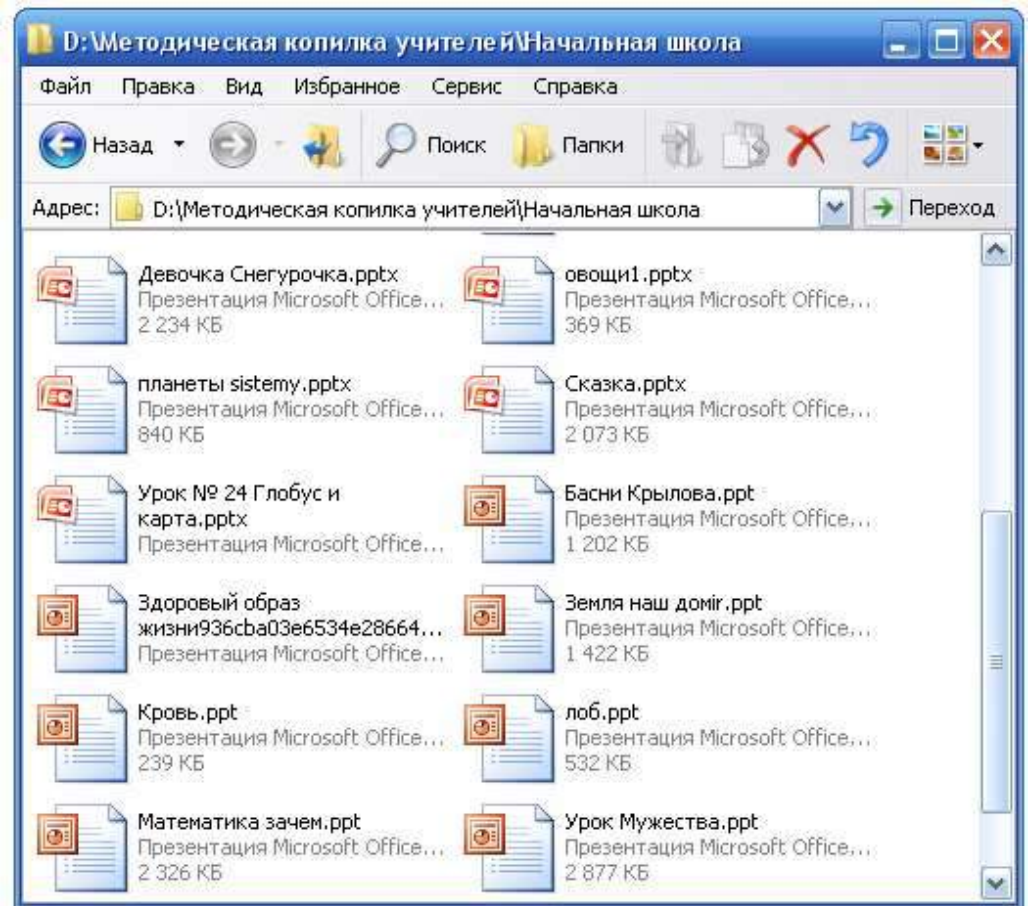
D:\Методическая копилка учителей\Начальная школа

Файл Правка Вид Избранное Сервис Справка

Назад Поиск Папки

Адрес: D:\Методическая копилка учителей\Начальная школа Переход

Девочка Снегурочка.pptx
Презентация Microsoft Office...
2 234 КБ

овощи1.pptx
Презентация Microsoft Office...
369 КБ

планеты sistemy.pptx
Презентация Microsoft Office...
840 КБ

Сказка.pptx
Презентация Microsoft Office...
2 073 КБ

Урок № 24 Глобус и карта.pptx
Презентация Microsoft Office...

Басни Крылова.ppt
Презентация Microsoft Office...
1 202 КБ

Здоровый образ жизни936cba03e6534e28664...
Презентация Microsoft Office...

Земля наш домir.ppt
Презентация Microsoft Office...
1 422 КБ

Кровь.ppt
Презентация Microsoft Office...
239 КБ

лоб.ppt
Презентация Microsoft Office...
532 КБ

Математика зачем.ppt
Презентация Microsoft Office...
2 326 КБ

Урок Мужества.ppt
Презентация Microsoft Office...
2 877 КБ